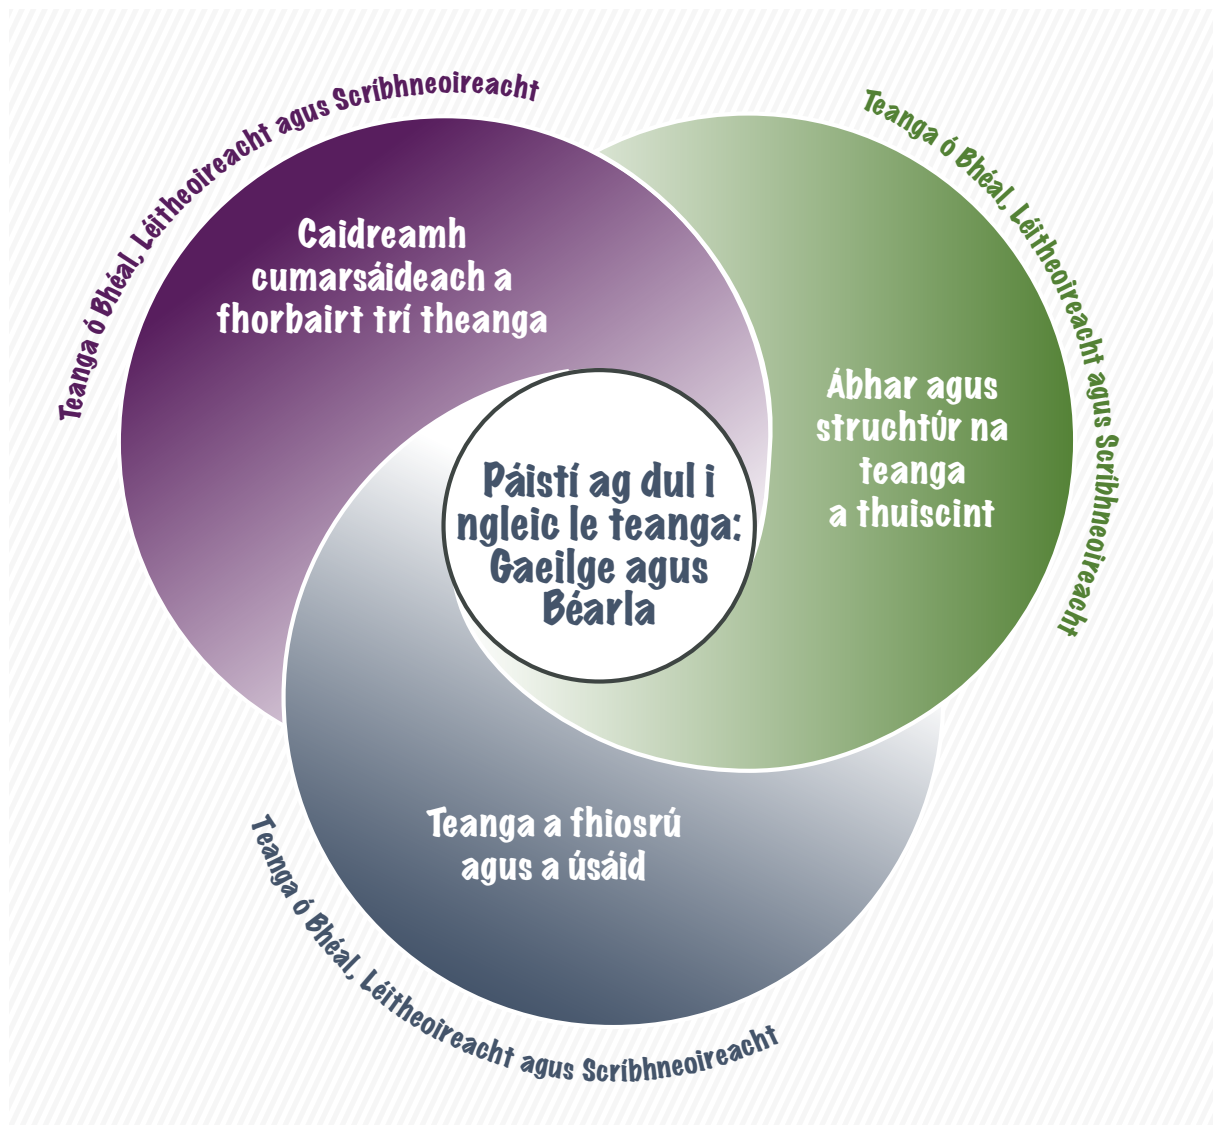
Teanga ó Bhéal, Léitheoireacht agus Scríbhneoireacht

Caidreamh cumarsáideach a fhorbairt trí theanga

Teanga ó Bhéal, Léitheoireacht agus Scríbhneoireacht

Ábhar agus struchtúr na teanga a thuiscint

Páistí ag dul i ngleic le teanga: Gaeilge agus Béarla

Teanga a fhiosrú agus a úsáid

Teanga ó Bhéal, Léitheoireacht agus Scríbhneoireacht